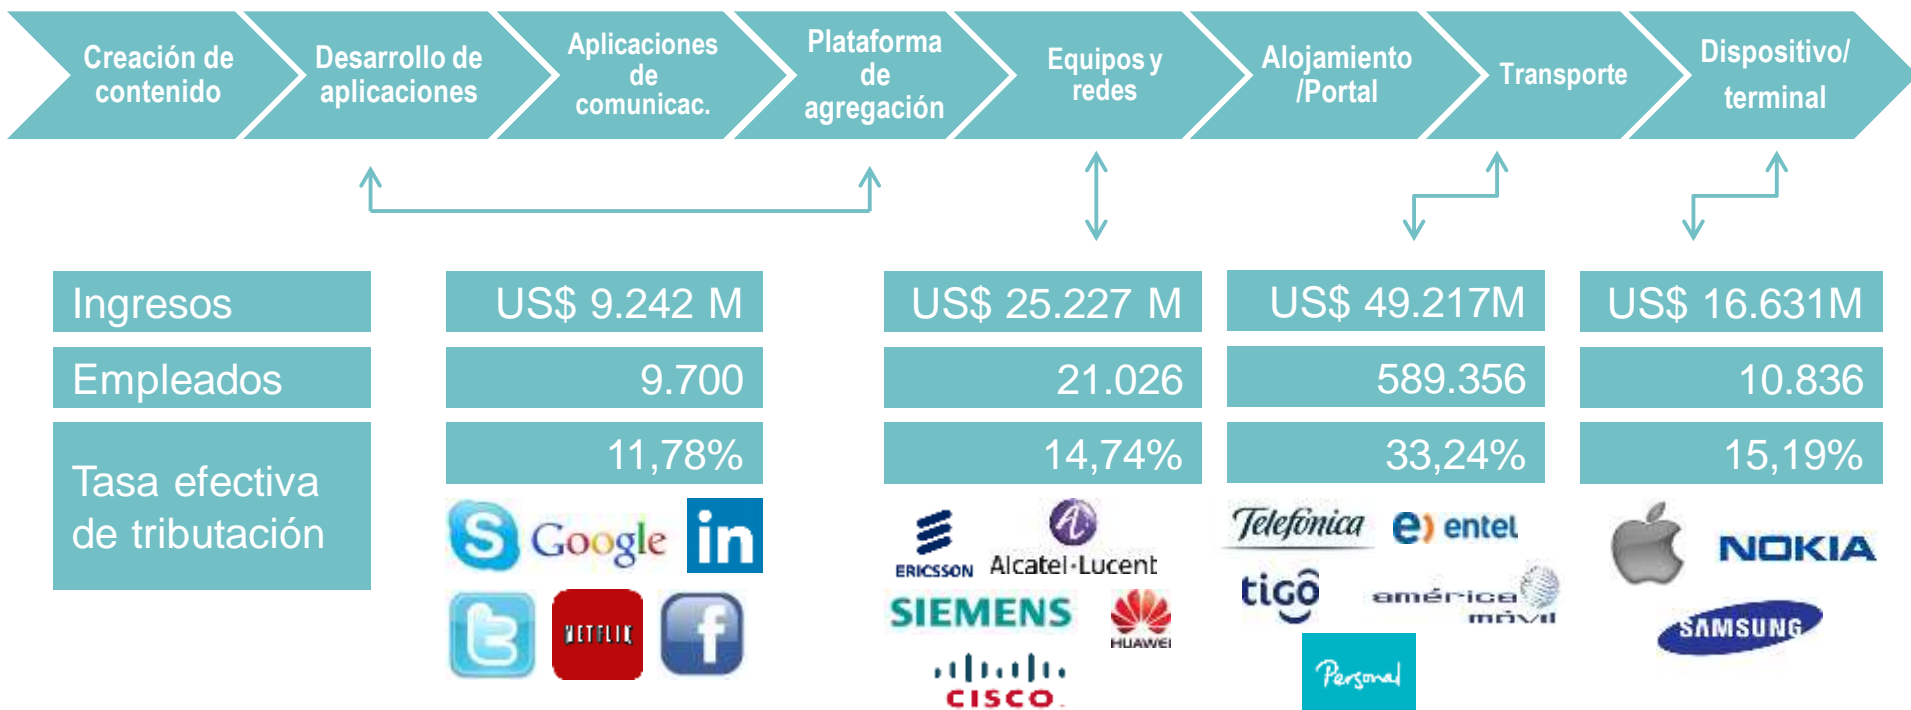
Creación de contenido

Desarrollo de aplicaciones

Aplicaciones de comunicac.

Plataforma de agregación

Equipos y redes

Alojamiento /Portal

Transporte

Dispositivo/ terminal

| Ingresos | US$ 9.242 M | US$ 25.227 M | US$ 49.217M | US$ 16.631M |
|---|---|---|---|---|
| Empleados | 9.700 | 21.026 | 589.356 | 10.836 |
| Tasa efectiva de tributación | 11,78% | 14,74% | 33,24% | 15,19% |

Google in NETFLIX f

ERICSSON Alcatel·Lucent SIEMENS HUAWEI CISCO

Telefónica entel tigo américa móvil Personal

NOKIA SAMSUNG